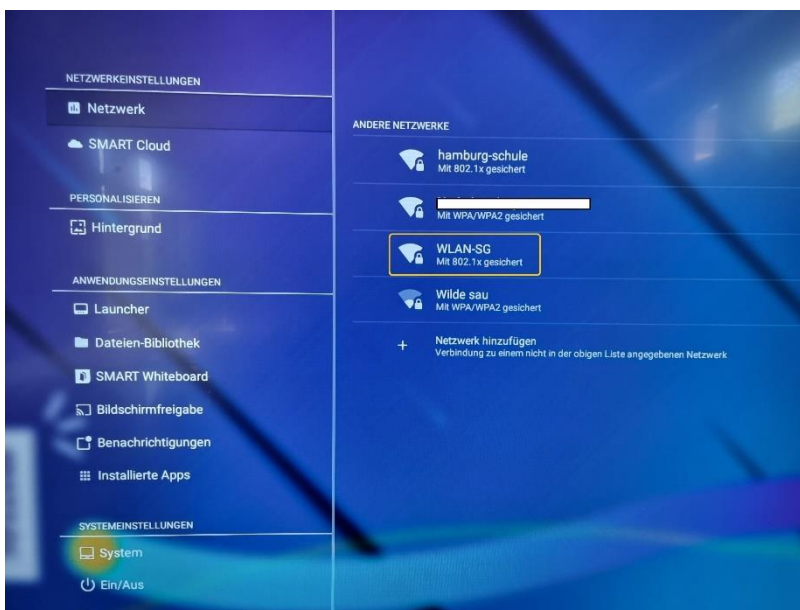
NETZWERKEINSTELLUNGEN

Netzwerk

SMART Cloud

PERSONALISIEREN

Hintergrund

ANWENDUNGSEINSTELLUNGEN

Launcher

Dateien-Bibliothek

SMART Whiteboard

Bildschirmfreigabe

Benachrichtigungen

Installierte Apps

SYSTEMEINSTELLUNGEN

System

Ein/Aus

ANDERE NETZWERKE

hamburg-schule
Mit 802.1x gesichert

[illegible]
Mit WPA/WPA2 gesichert

WLAN-SG
Mit 802.1x gesichert

Wilde sau
Mit WPA/WPA2 gesichert

+ Netzwerk hinzufügen
Verbindung zu einem nicht in der obigen Liste angegebenen Netzwerk